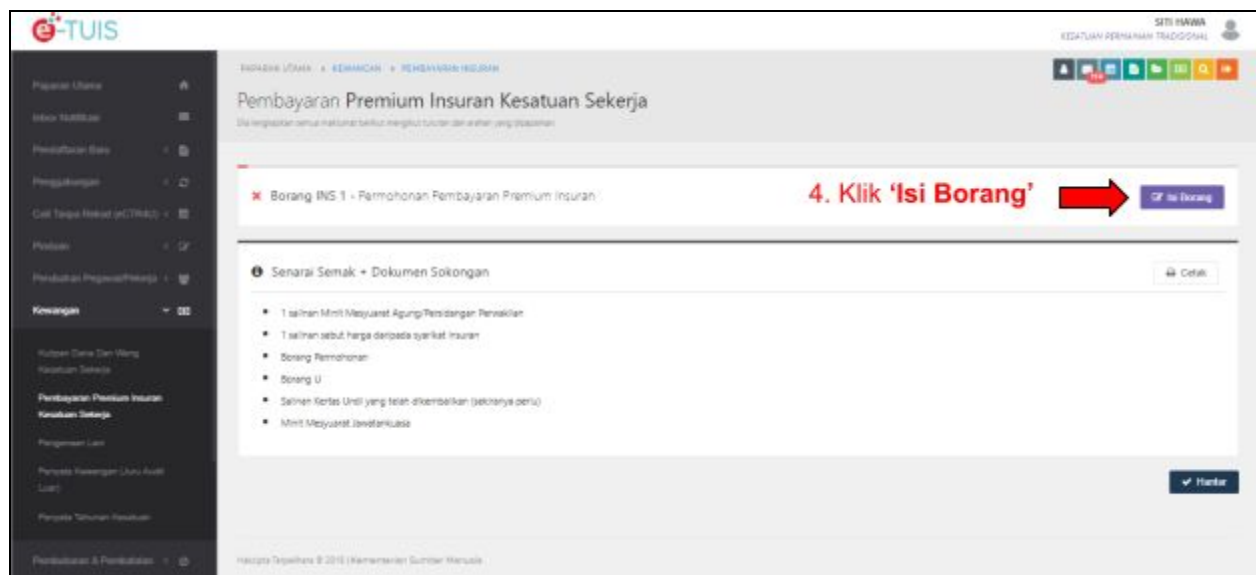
e-TUIS

SITI HAWA
KESATUAN PERNIAGAAN TRADISIONAL

Paparan Utama
Inbox Notifikasi
Pendaftaran Baru
Penggabungan
Cuti Tanpa Rekod (eCTRAD)
Pindaan
Perubahan Pegawai/Pekerja
Kewangan
Kutipan Dana Dan Wang Kesatuan Sekerja
Pembayaran Premium Insuran Kesatuan Sekerja
Pengecualian Levi
Penyata Kewangan (Juru Audit Luar)
Penyata Tahunan Kesatuan
Pembubaran & Pembatalan

PAPARAN UTAMA » KEWANGAN » PEMBAYARAN INSURAN

Pembayaran Premium Insuran Kesatuan Sekerja

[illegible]

× Borang INS 1 - Permohonan Pembayaran Premium Insuran

4. Klik 'Isi Borang'

Isi Borang

Senarai Semak + Dokumen Sokongan

Cetak

• 1 salinan Minit Mesyuarat Agung/Persidangan Perwakilan
• 1 salinan sebut harga daripada syarikat insuran
• Borang Permohonan
• Borang U
• Salinan Kertas Undi yang telah dikembalikan (sekiranya perlu)
• Minit Mesyuarat Jawatankuasa

Hantar

Hakcipta Terpelihara © 2016 (Kementerian Sumber Manusia)